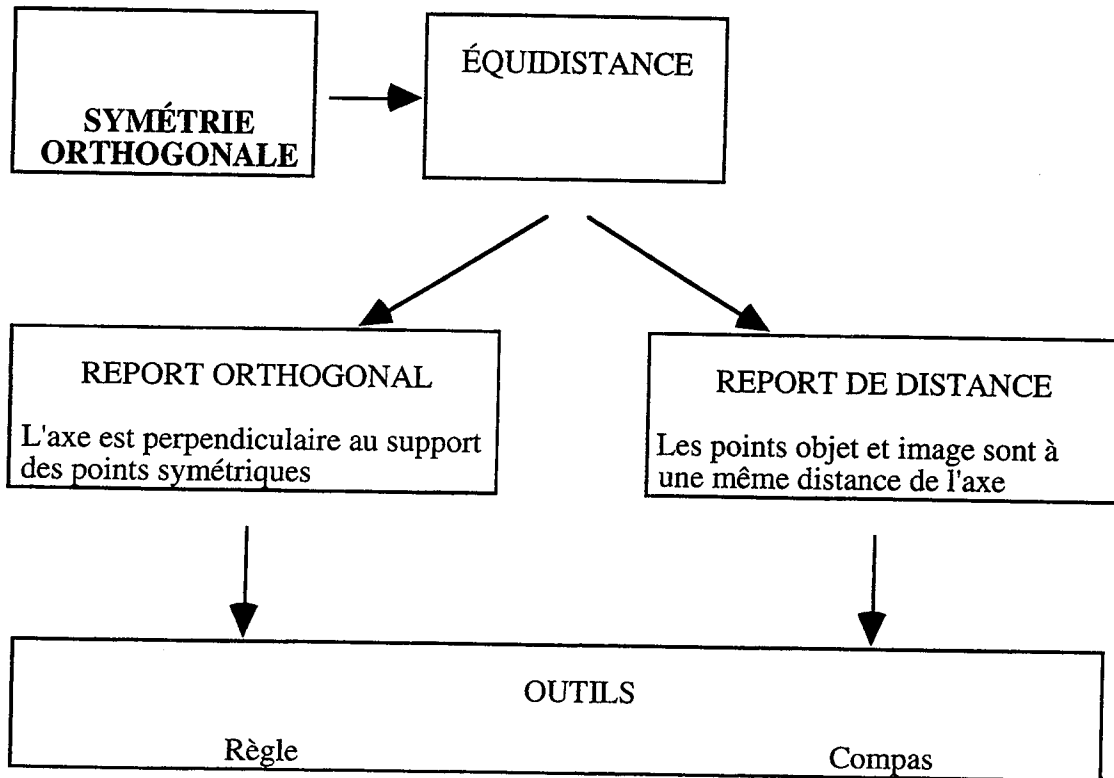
SYMÉTRIE ORTHOGONALE

ÉQUIDISTANCE

REPORT ORTHOGONAL

L'axe est perpendiculaire au support des points symétriques

REPORT DE DISTANCE

Les points objet et image sont à une même distance de l'axe

OUTILS

Règle

Compas